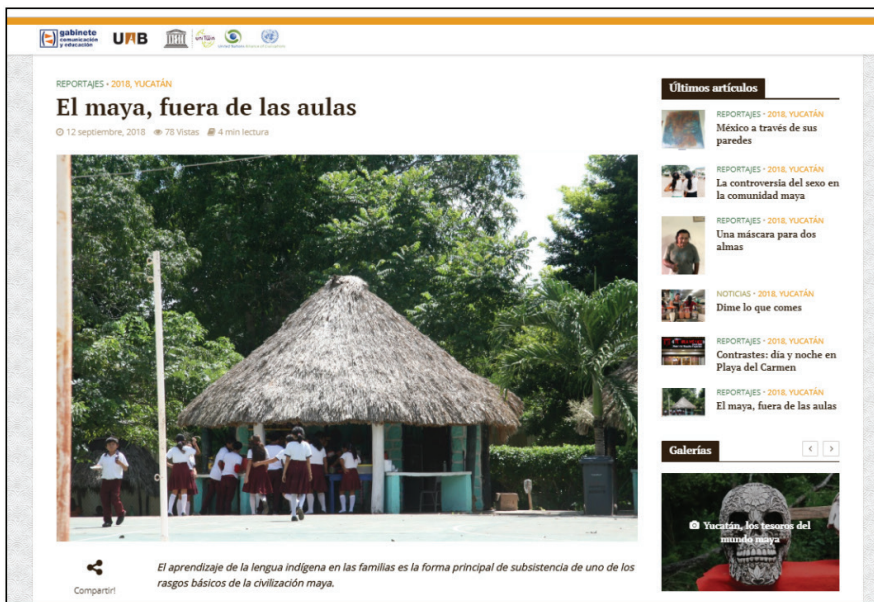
gabinete comunicación y educación UAB

REPORTAJES • 2018, YUCATÁN

El maya, fuera de las aulas

12 septiembre, 2018 78 Vistas 4 min lectura

Compartir!

El aprendizaje de la lengua indígena en las familias es la forma principal de subsistencia de uno de los rasgos básicos de la civilización maya.

Últimos artículos

REPORTAJES • 2018, YUCATÁN
México a través de sus paredes

REPORTAJES • 2018, YUCATÁN
La controversia del sexo en la comunidad maya

REPORTAJES • 2018, YUCATÁN
Una máscara para dos almas

NOTICIAS • 2018, YUCATÁN
Dime lo que comes

REPORTAJES • 2018, YUCATÁN
Contrastes: día y noche en Playa del Carmen

REPORTAJES • 2018, YUCATÁN
El maya, fuera de las aulas

Galerías

Yucatán, los tesoros del mundo maya